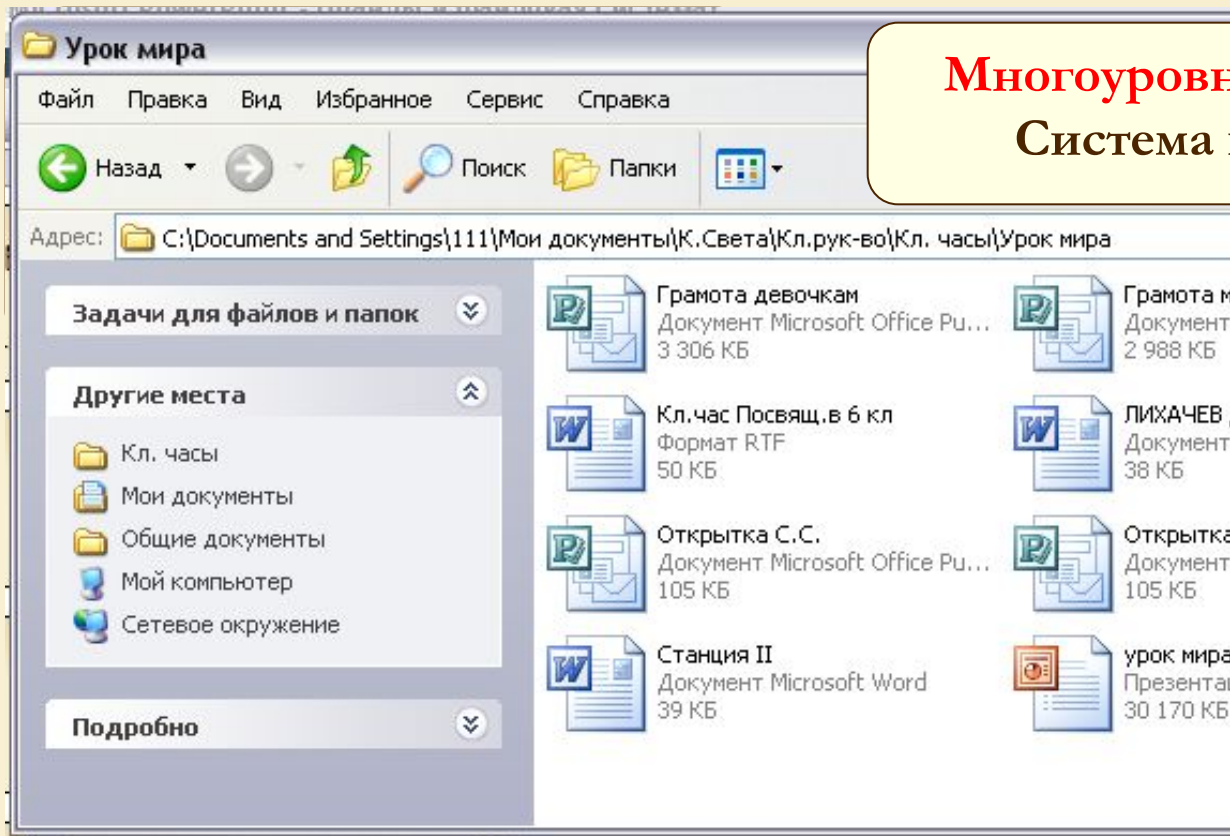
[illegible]

Урок мира

Многоуровн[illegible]
Система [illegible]

Файл Правка Вид Избранное Сервис Справка

Назад Поиск Папки

Адрес: C:\Documents and Settings\111\Мои документы\К.Света\Кл.рук-во\Кл. часы\Урок мира

Задачи для файлов и папок

Другие места

Кл. часы
Мои документы
Общие документы
Мой компьютер
Сетевое окружение

Подробно

Грамота девочкам
Документ Microsoft Office Pu...
3 306 КБ

Грамота м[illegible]
Документ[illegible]
2 988 КБ

Кл.час Посвящ.в 6 кл
Формат RTF
50 КБ

ЛИХАЧЕВ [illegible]
Документ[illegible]
38 КБ

Открытка С.С.
Документ Microsoft Office Pu...
105 КБ

Открытка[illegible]
Документ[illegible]
105 КБ

Станция II
Документ Microsoft Word
39 КБ

урок мира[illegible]
Презента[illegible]
30 170 КБ